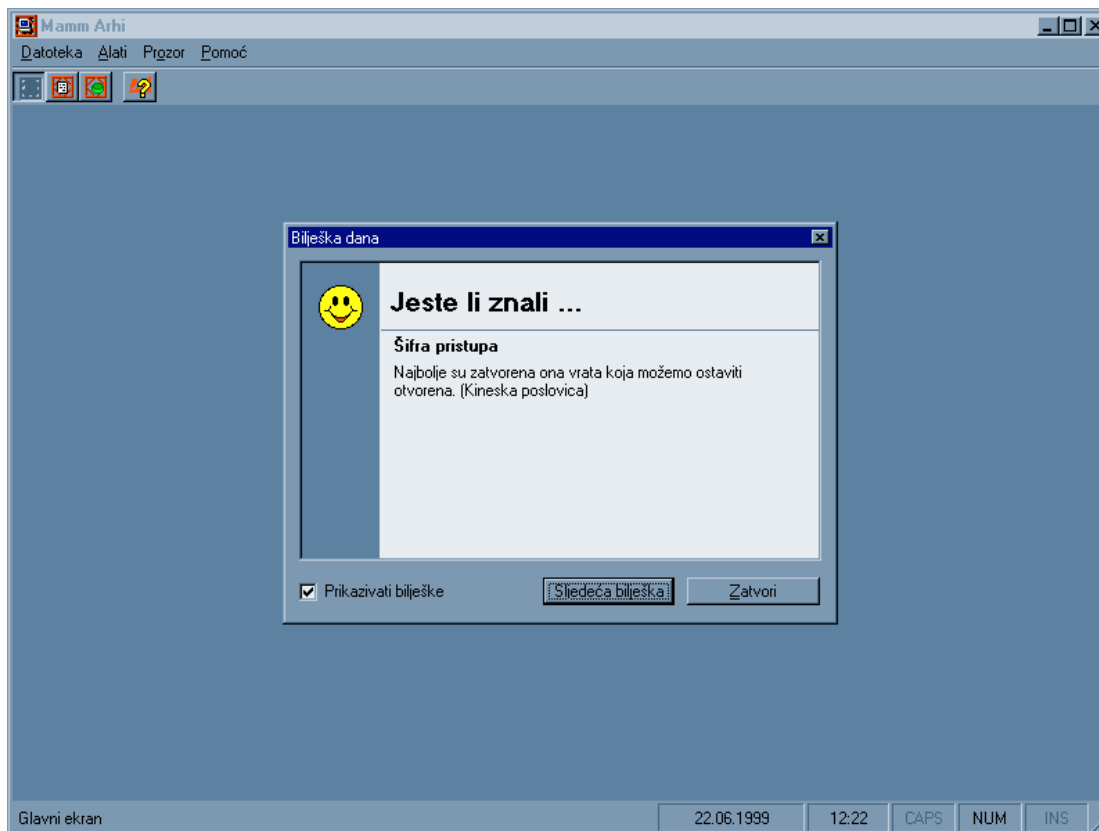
Mamm Arhi

Datoteka Alati Prozor Pomoć

Bilješka dana

Jeste li znali ...

Šifra pristupa

Najbolje su zatvorena ona vrata koja možemo ostaviti otvorena. (Kineska poslovica)

Prikazivati bilješke

Sljedeća bilješka

Zatvori

Glavni ekran

22.06.1999

12:22

CAPS

NUM

INS